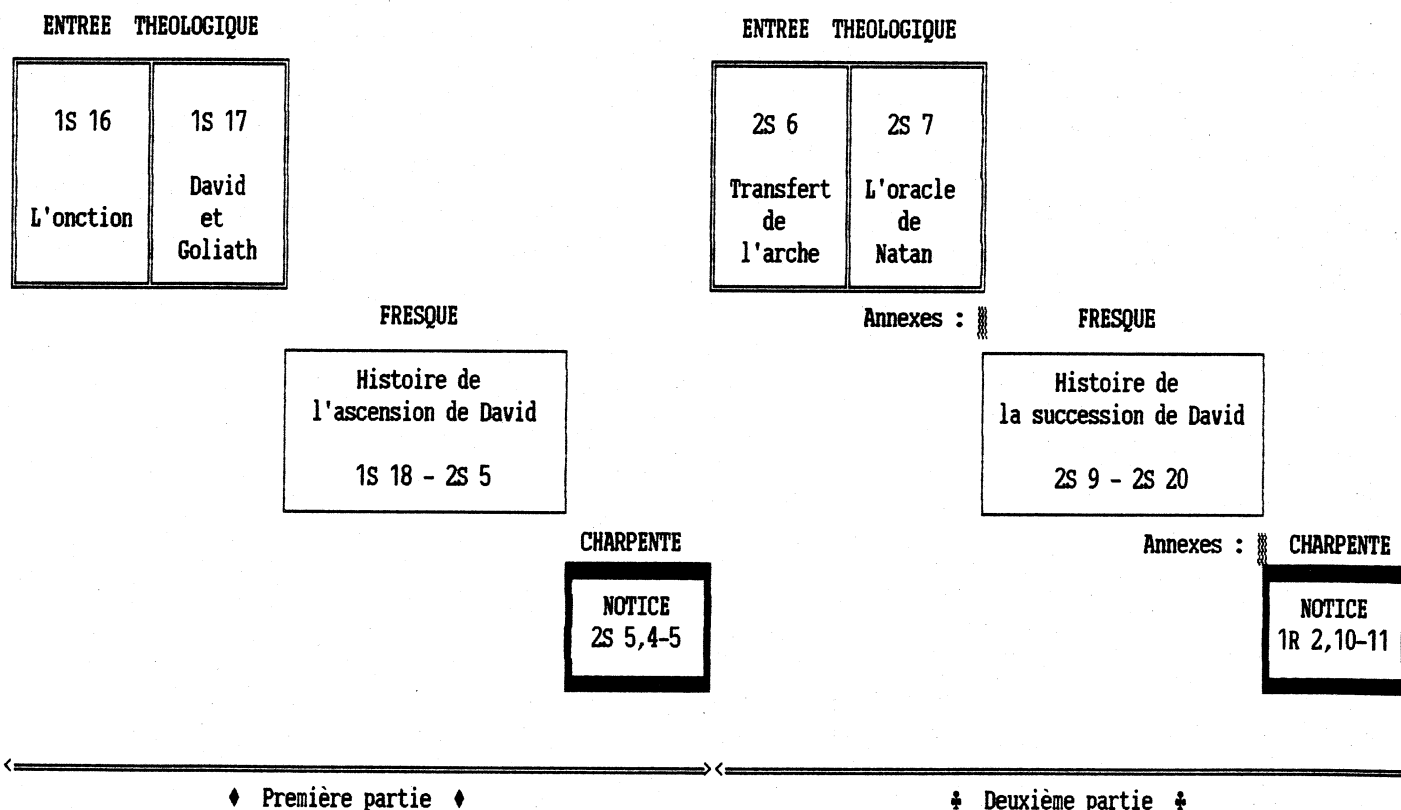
ENTREE THEOLOGIQUE

1S 16

L'onction

1S 17

David et Goliath

FRESQUE

Histoire de l'ascension de David

1S 18 - 2S 5

CHARPENTE

NOTICE 2S 5,4-5

ENTREE THEOLOGIQUE

2S 6

Transfert de l'arche

2S 7

L'oracle de Natan

Annexes :

FRESQUE

Histoire de la succession de David

2S 9 - 2S 20

Annexes :

CHARPENTE

NOTICE 1R 2,10-11

♦ Première partie ♦

♣ Deuxième partie ♣